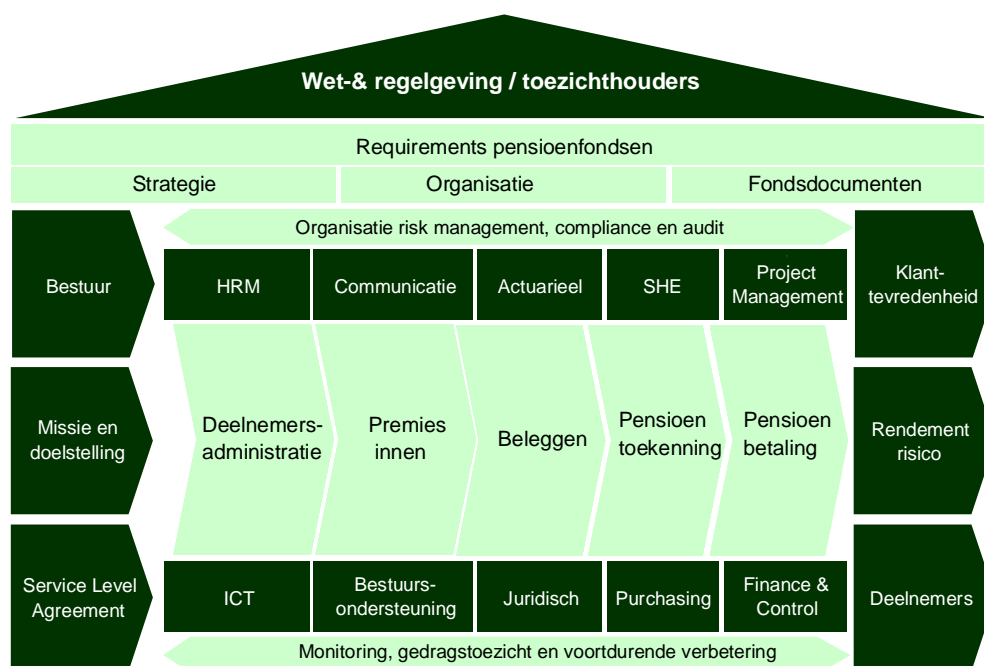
Wet-& regelgeving / toezichthouders

Requirements pensioenfondsen

Strategie

Organisatie

Fondsdocumenten

Bestuur

Organisatie risk management, compliance en audit

HRM

Communicatie

Actuarieel

SHE

Project Management

Klant-tevredenheid

Missie en doelstelling

Deelnemers-administratie

Premies innen

Beleggen

Pensioen toekenning

Pensioen betaling

Rendement risico

Service Level Agreement

ICT

Bestuurs-ondersteuning

Juridisch

Purchasing

Finance & Control

Deelnemers

Monitoring, gedragstoezicht en voortdurende verbetering